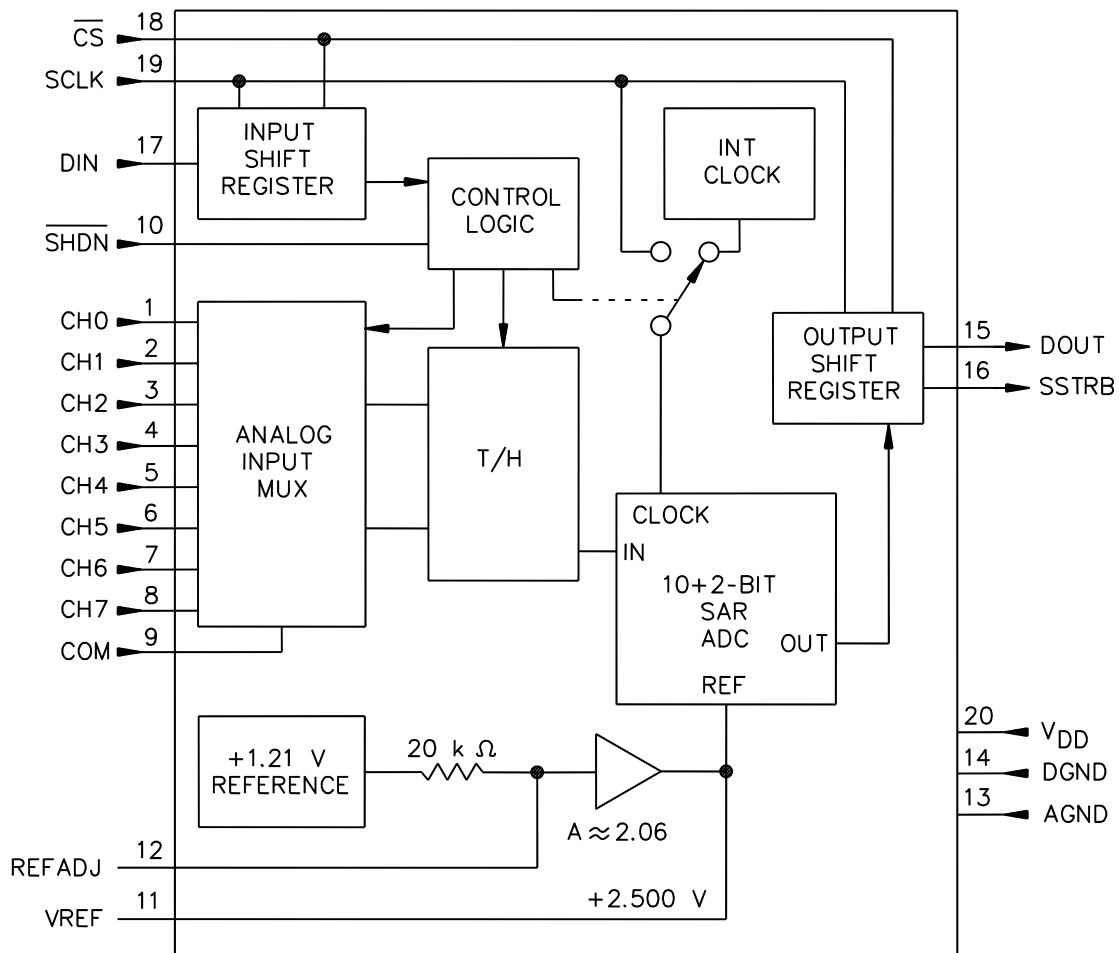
$\overline{CS}$ 18
SCLK 19
DIN 17
$\overline{SHDN}$ 10
INPUT SHIFT REGISTER
CONTROL LOGIC
INT CLOCK
CH0 1
CH1 2
CH2 3
CH3 4
CH4 5
CH5 6
CH6 7
CH7 8
COM 9
ANALOG INPUT MUX
T/H
OUTPUT SHIFT REGISTER
15 DOUT
16 SSTRB
CLOCK
IN
10+2-BIT SAR ADC
OUT
REF
+1.21 V REFERENCE
20 k Ω
A ≈ 2.06
20 $V_{DD}$
14 DGND
13 AGND
REFADJ 12
VREF 11
+2.500 V